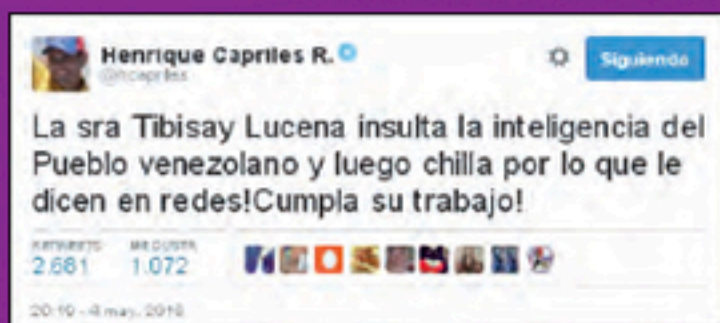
Henrique Capriles R.
@hcapriles

Siguiendo

La sra Tibisay Lucena insulta la inteligencia del Pueblo venezolano y luego chilla por lo que le dicen en redes!Cumpla su trabajo!

RETWEETS
2.681

ME GUSTA
1.072

20:10 - 4 may. 2016